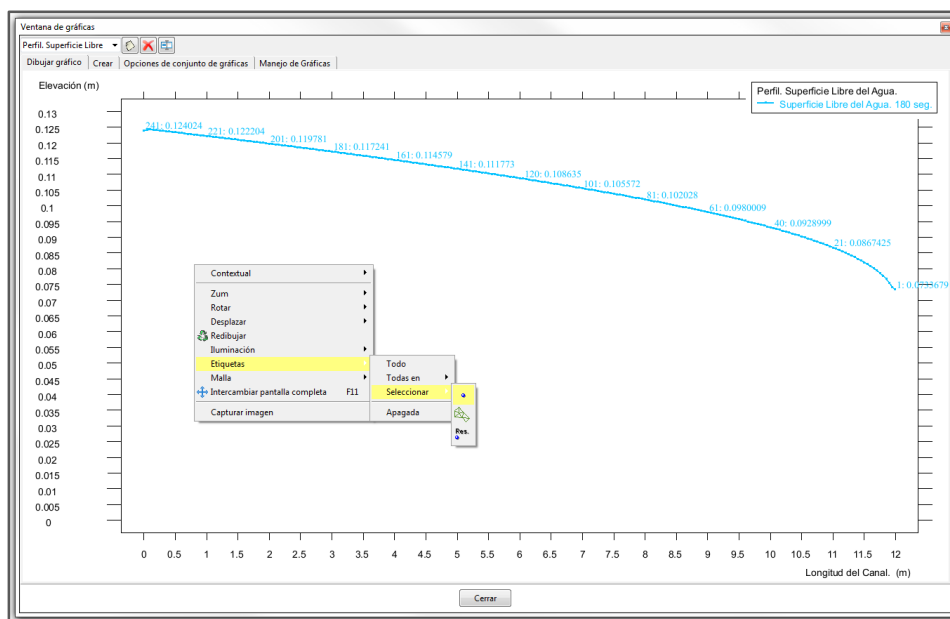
Ventana de gráficas

Perfil. Superficie Libre

Dibujar gráfico | Crear | Opciones de conjunto de gráficas | Manejo de Gráficas

Elevación (m)

Perfil. Superficie Libre del Agua.
Superficie Libre del Agua. 180 seg.

0.13
0.125
0.12
0.115
0.11
0.105
0.1
0.095
0.09
0.085
0.08
0.075
0.07
0.065
0.06
0.055
0.05
0.045
0.04
0.035
0.03
0.025
0.02
0.015
0.01
0.005
0

241: 0.124024
221: 0.122204
201: 0.119781
181: 0.117241
161: 0.114579
141: 0.111773
120: 0.108635
101: 0.105572
81: 0.102028
61: 0.0980009
40: 0.0928999
21: 0.0867425
1: 0.0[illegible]3679

Contextual
Zum
Rotar
Desplazar
Redibujar
Iluminación
Etiquetas
Malla
Intercambiar pantalla completa F11
Capturar imagen

Todo
Todas en
Seleccionar
Apagada

Res.

0 0.5 1 1.5 2 2.5 3 3.5 4 4.5 5 5.5 6 6.5 7 7.5 8 8.5 9 9.5 10 10.5 11 11.5 12

Longitud del Canal. (m)

Cerrar